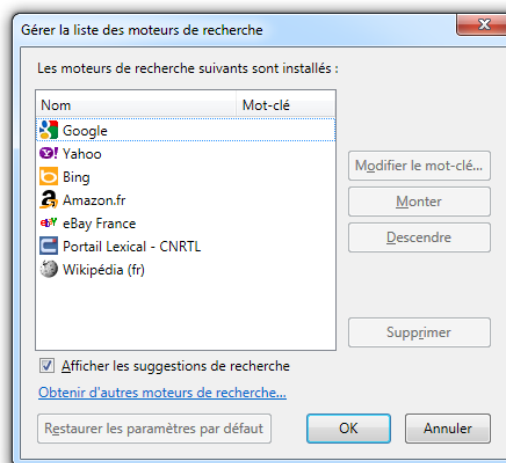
Gérer la liste des moteurs de recherche

Les moteurs de recherche suivants sont installés :

| Nom | Mot-clé |
|---|---|
| Google | |
| Yahoo | |
| Bing | |
| Amazon.fr | |
| eBay France | |
| Portail Lexical - CNRTL | |
| Wikipédia (fr) | |

Modifier le mot-clé...
Monter
Descendre
Supprimer

Afficher les suggestions de recherche

Obtenir d'autres moteurs de recherche...

Restaurer les paramètres par défaut
OK
Annuler